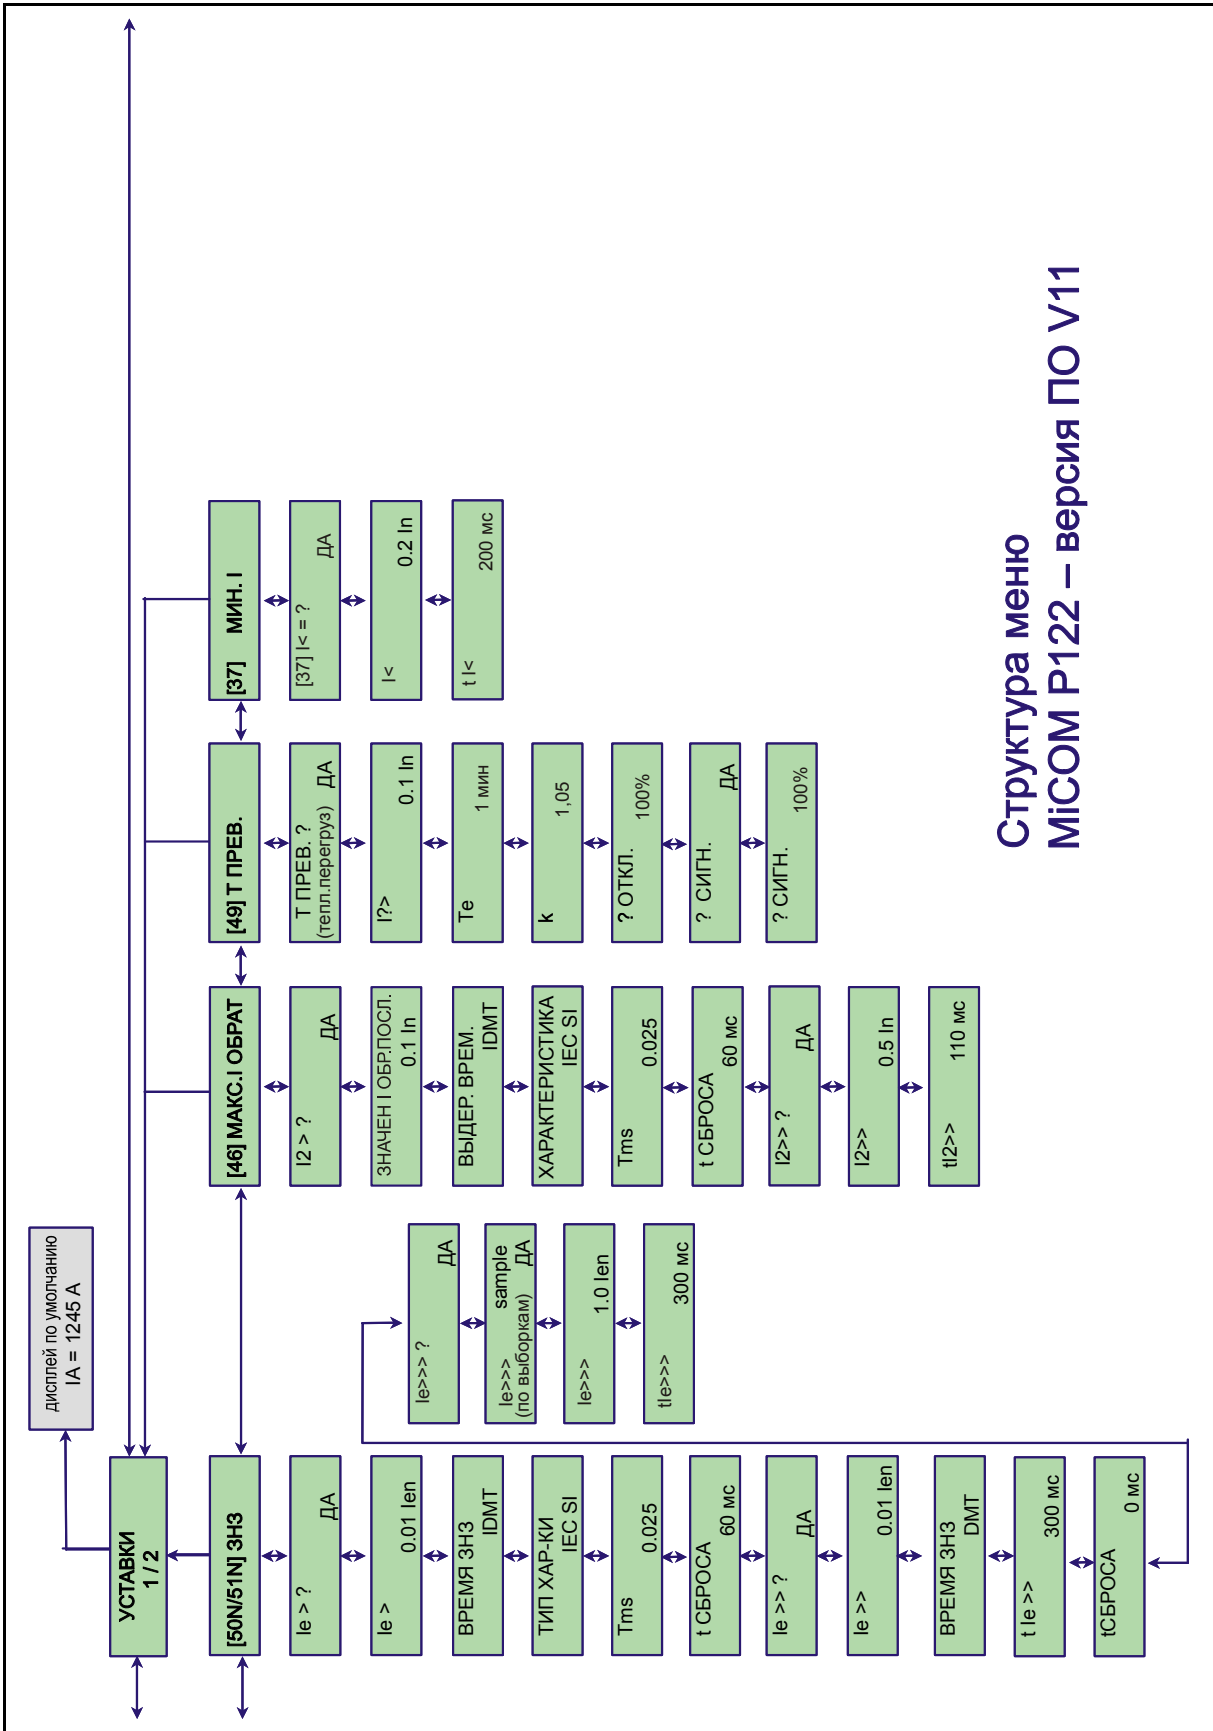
дисплей по умолчанию
IA = 1245 A

УСТАВКИ
1 / 2

[50N/51N] ЗНЗ

Ie > ?
ДА

Ie >
0.01 Ien

ВРЕМЯ ЗНЗ
IDMT

ТИП ХАР-КИ
IEC SI

Tms
0.025

t СБРОСА
60 мс

Ie >> ?
ДА

Ie >>
0.01 Ien

ВРЕМЯ ЗНЗ
DMT

t Ie >>
300 мс

tСБРОСА
0 мс

Ie>>> ?
ДА

Ie>>>
(по выборкам)
sample
ДА

Ie>>>
1.0 Ien

tIe>>>
300 мс

[46] МАКС.I ОБРАТ

I2 > ?
ДА

ЗНАЧЕН I ОБР.ПОСЛ.
0.1 In

ВЫДЕР. ВРЕМ.
IDMT

ХАРАКТЕРИСТИКА
IEC SI

Tms
0.025

t СБРОСА
60 мс

I2>> ?
ДА

I2>>
0.5 In

tI2>>
110 мс

[49] Т ПРЕВ.

Т ПРЕВ. ?
(тепл.перегруз)
ДА

I?>
0.1 In

Te
1 мин

k
1,05

? ОТКЛ.
100%

? СИГН.
ДА

? СИГН.
100%

[37] МИН. I

[37] I< = ?
ДА

I<
0.2 In

t I<
200 мс

Структура меню
MiCOM P122 – версия ПО V11